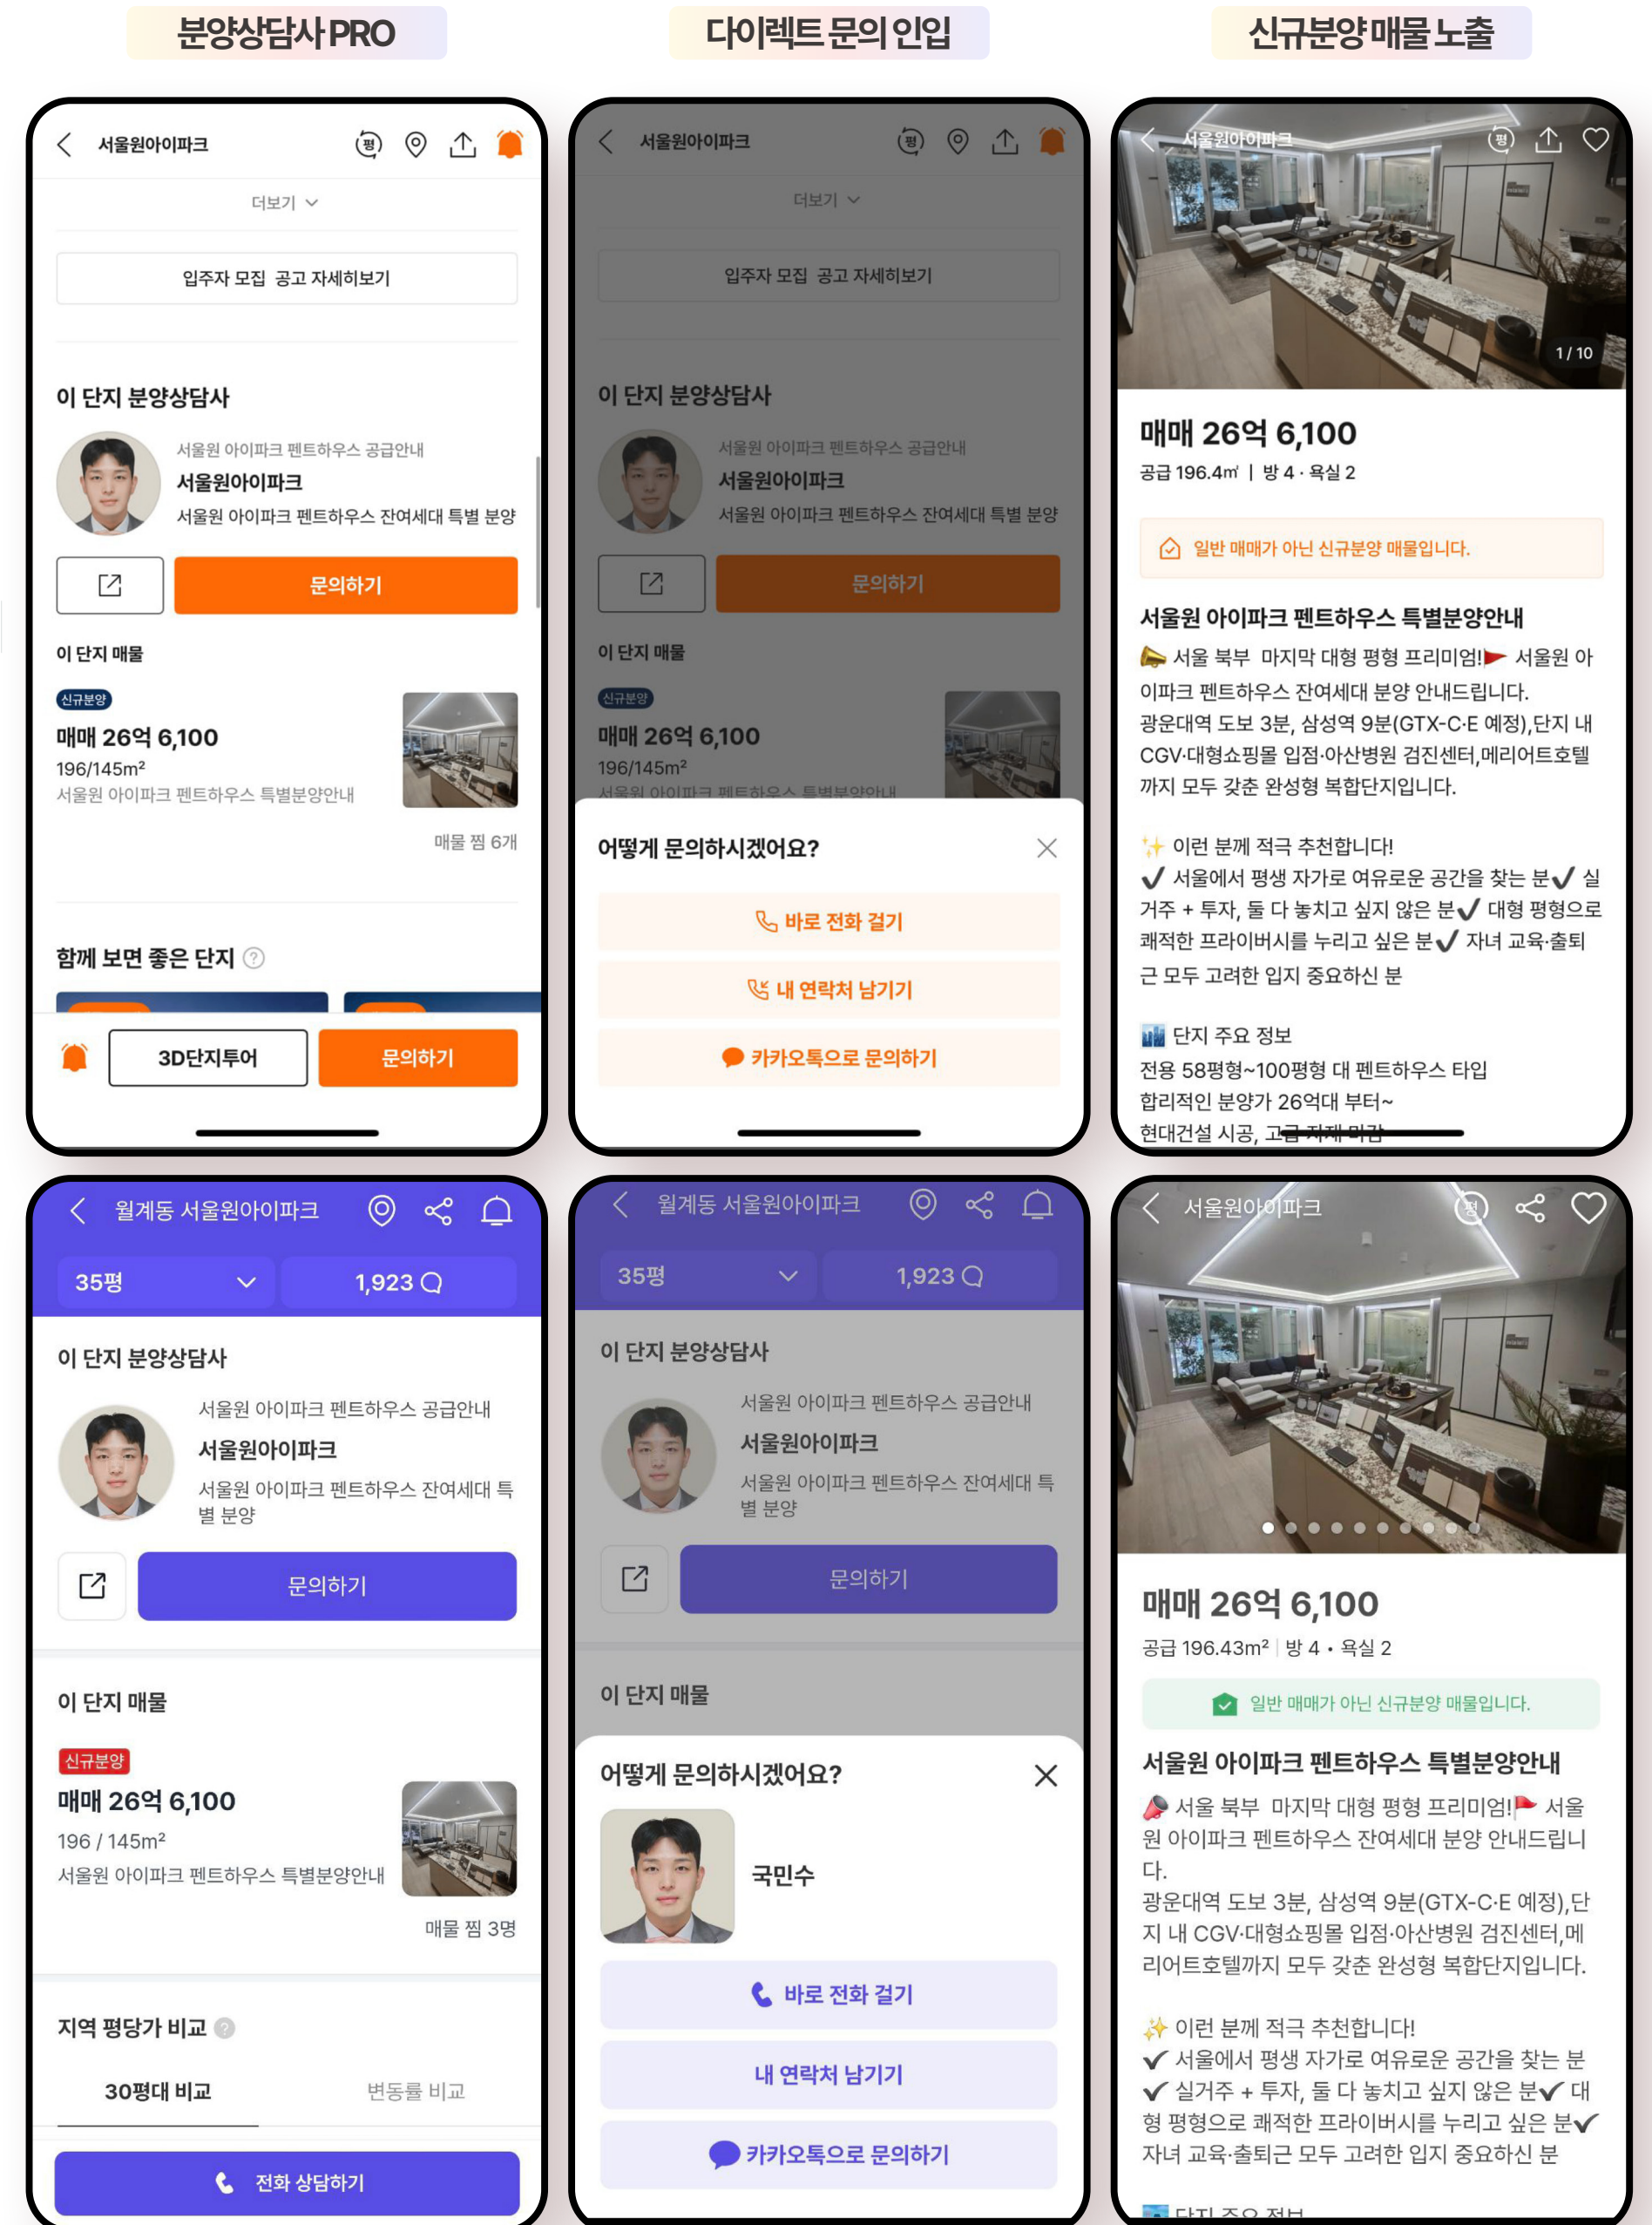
분양상담사PRO

다이렉트 문의 인입

신규분양 매물 노출

서울원아이파크

더보기

입주자 모집 공고 자세히보기

이 단지 분양상담사

서울원 아이파크 펜트하우스 공급안내
서울원아이파크
서울원 아이파크 펜트하우스 잔여세대 특별 분양

문의하기

이 단지 매물

신규분양
매매 26억 6,100
196/145m²
서울원 아이파크 펜트하우스 특별분양안내

매물 찜 6개

함께 보면 좋은 단지

3D단지투어
문의하기

서울원아이파크

더보기

입주자 모집 공고 자세히보기

이 단지 분양상담사

서울원 아이파크 펜트하우스 공급안내
서울원아이파크
서울원 아이파크 펜트하우스 잔여세대 특별 분양

문의하기

이 단지 매물

신규분양
매매 26억 6,100
196/145m²

어떻게 문의하시겠어요?

바로 전화 걸기
내 연락처 남기기
카카오톡으로 문의하기

서울원아이파크

1 / 10

매매 26억 6,100
공급 196.4㎡ | 방 4 · 욕실 2

일반 매매가 아닌 신규분양 매물입니다.

서울원 아이파크 펜트하우스 특별분양안내
서울 북부 마지막 대형 평형 프리미엄! 서울원 아이파크 펜트하우스 잔여세대 분양 안내드립니다.
광운대역 도보 3분, 삼성역 9분(GTX-C·E 예정),단지 내 CGV·대형쇼핑몰 입점·아산병원 검진센터,메리어트호텔까지 모두 갖춘 완성형 복합단지입니다.

✨ 이런 분께 적극 추천합니다!
✔ 서울에서 평생 자가로 여유로운 공간을 찾는 분✔ 실거주 + 투자, 둘 다 놓치고 싶지 않은 분✔ 대형 평형으로 쾌적한 프라이버시를 누리고 싶은 분✔ 자녀 교육·출퇴근 모두 고려한 입지 중요하신 분

단지 주요 정보
전용 58평형~100평형 대 펜트하우스 타입
합리적인 분양가 26억대 부터~
현대건설 시공, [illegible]

월계동 서울원아이파크

35평
1,923

이 단지 분양상담사

서울원 아이파크 펜트하우스 공급안내
서울원아이파크
서울원 아이파크 펜트하우스 잔여세대 특별 분양

문의하기

이 단지 매물

신규분양
매매 26억 6,100
196 / 145m²
서울원 아이파크 펜트하우스 특별분양안내

매물 찜 3명

지역 평당가 비교

30평대 비교
변동률 비교

전화 상담하기

월계동 서울원아이파크

35평
1,923

이 단지 분양상담사

서울원 아이파크 펜트하우스 공급안내
서울원아이파크
서울원 아이파크 펜트하우스 잔여세대 특별 분양

문의하기

이 단지 매물

어떻게 문의하시겠어요?

국민수

바로 전화 걸기
내 연락처 남기기
카카오톡으로 문의하기

서울원아이파크

매매 26억 6,100
공급 196.43m² | 방 4 • 욕실 2

일반 매매가 아닌 신규분양 매물입니다.

서울원 아이파크 펜트하우스 특별분양안내
서울 북부 마지막 대형 평형 프리미엄! 서울원 아이파크 펜트하우스 잔여세대 분양 안내드립니다.
광운대역 도보 3분, 삼성역 9분(GTX-C·E 예정),단지 내 CGV·대형쇼핑몰 입점·아산병원 검진센터,메리어트호텔까지 모두 갖춘 완성형 복합단지입니다.

✨ 이런 분께 적극 추천합니다!
✔ 서울에서 평생 자가로 여유로운 공간을 찾는 분
✔ 실거주 + 투자, 둘 다 놓치고 싶지 않은 분✔ 대형 평형으로 쾌적한 프라이버시를 누리고 싶은 분✔ 자녀 교육·출퇴근 모두 고려한 입지 중요하신 분

단지 주요 정보